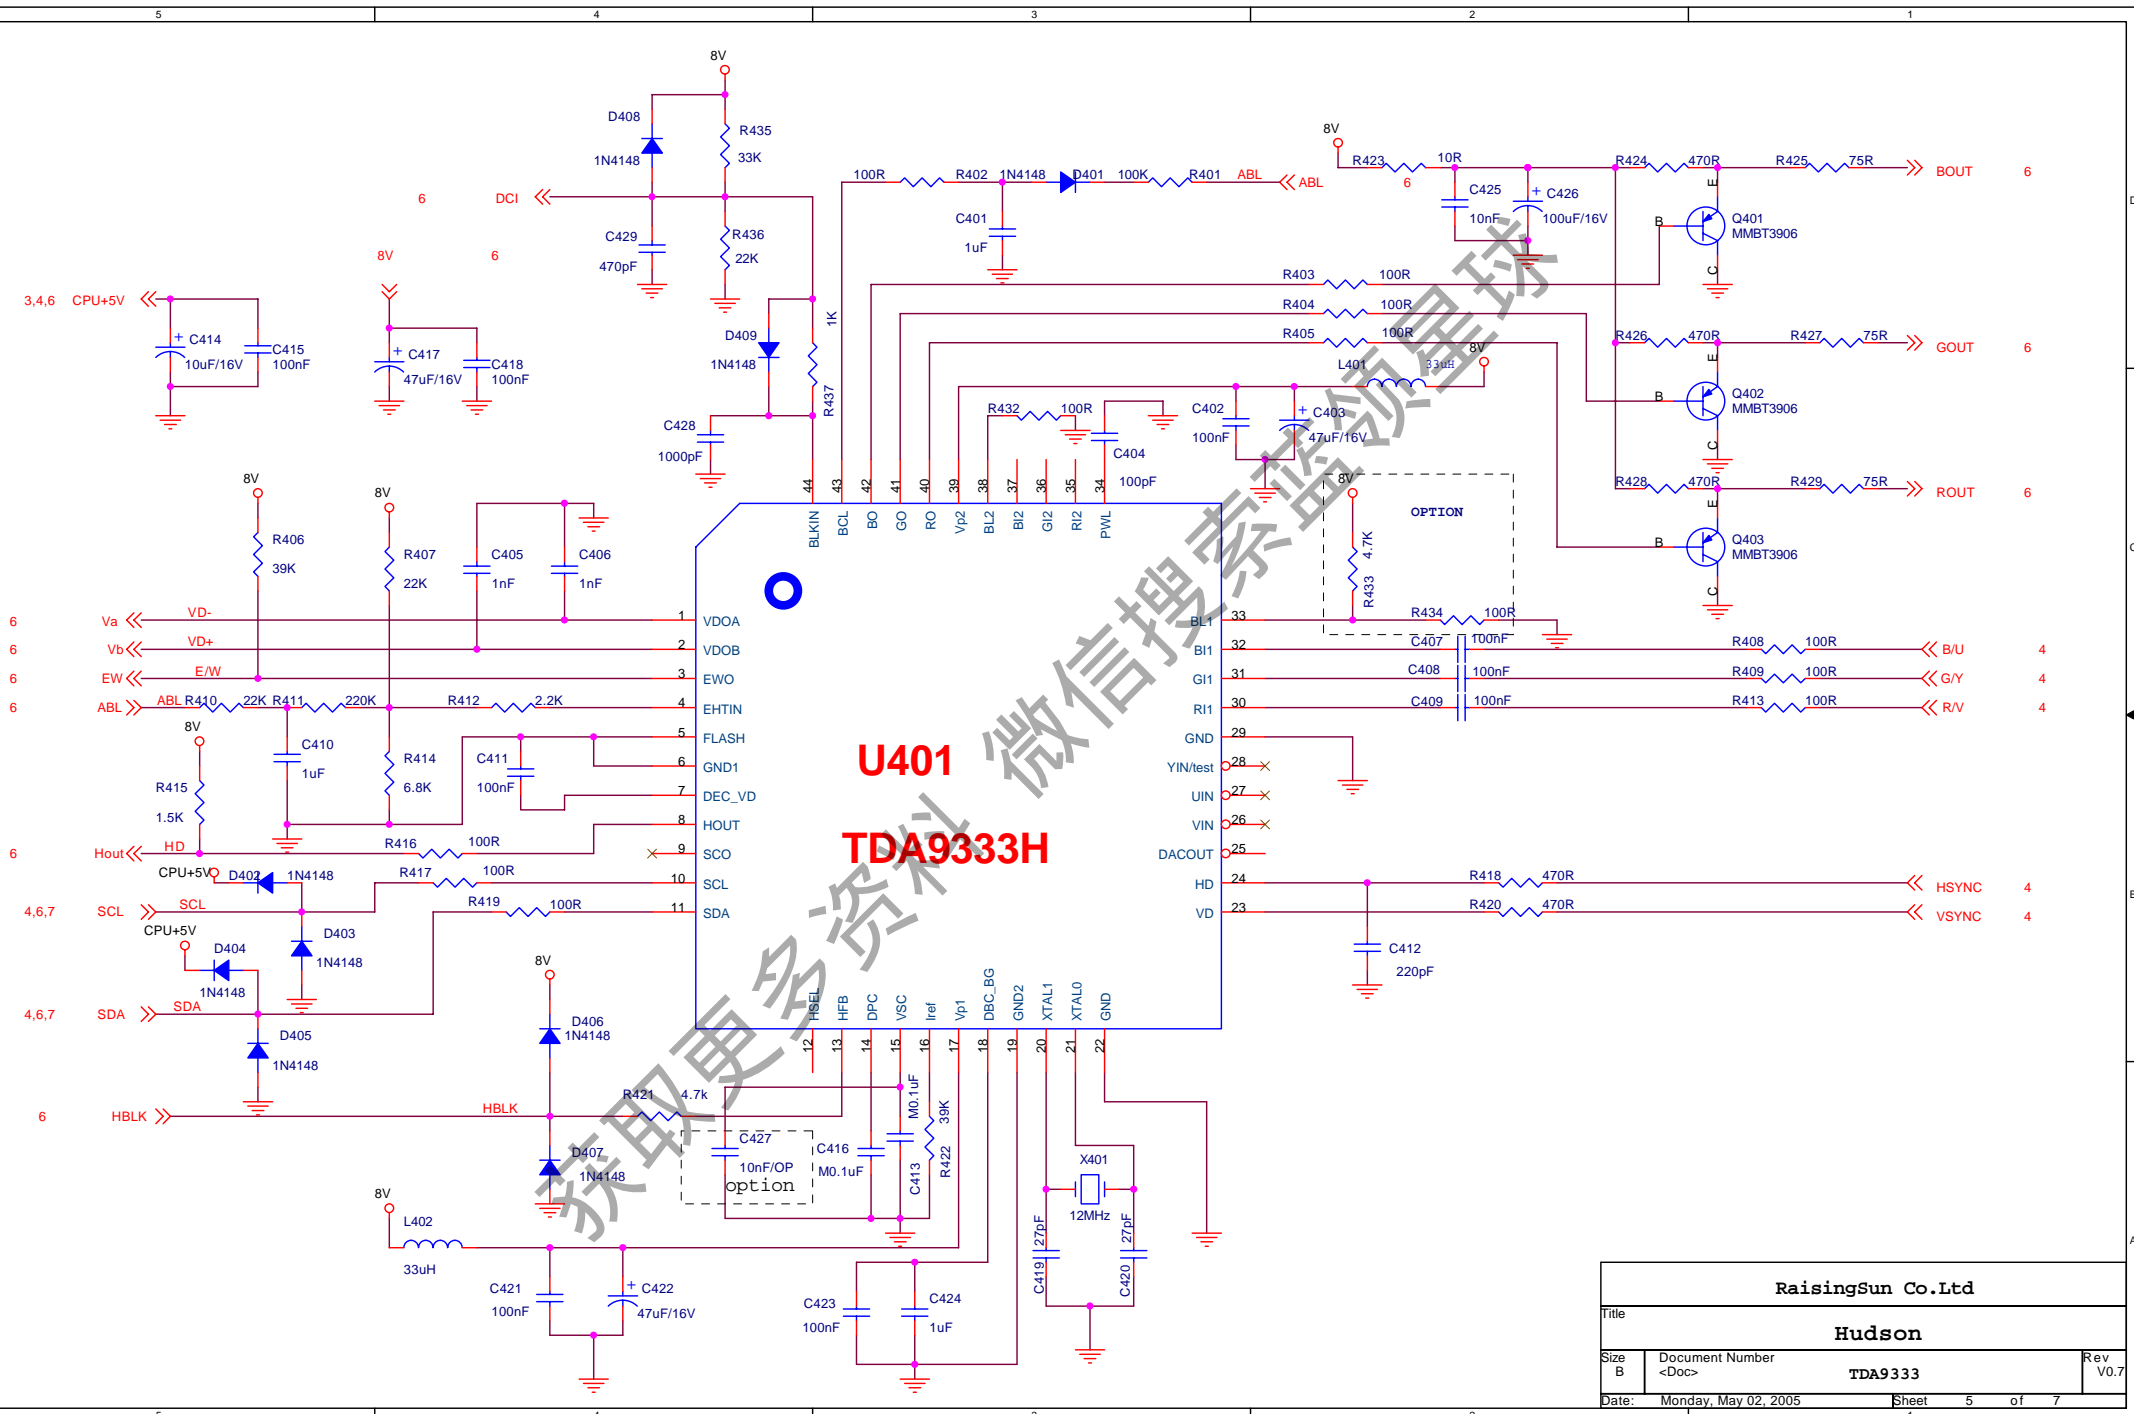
5 4 3 2 1

8V
D408
1N4148
R435
33K
6 DCI
C429
470pF
R436
22K
8V 6
3,4,6 CPU+5V
C414
10uF/16V
C415
100nF
C417
47uF/16V
C418
100nF
D409
1N4148
1K
R437
C428
1000pF
100R R402 1N4148 D401 100K R401 ABL ABL
C401
1uF
8V
R423 10R
6
C425
10nF
C426
100uF/16V
R424 470R R425 75R BOUT 6
Q401
MMBT3906
R403 100R
R404 100R
R405 100R
R426 470R R427 75R GOUT 6
Q402
MMBT3906
L401 33uH 8V
R432 100R
C402
100nF
C403
47uF/16V
C404
100pF
R428 470R R429 75R ROUT 6
Q403
MMBT3906
8V
OPTION
4.7K
R433
R434 100R
C407 100nF
8V R406 39K
8V R407 22K
C405 1nF
C406 1nF
44 43 42 41 40 39 38 37 36 35 34
BLKIN BCL BO GO RO Vp2 BL2 BI2 GI2 RI2 PWL
6 Va VD- 1 VDOA
6 Vb VD+ 2 VDOB
6 EW E/W 3 EWO
6 ABL ABL R410 22K R411 220K R412 2.2K 4 EHTIN
8V C410 1uF
C411 100nF 5 FLASH
R414 6.8K 6 GND1
R415 1.5K 7 DEC_VD
8 HOUT
6 Hout HD R416 100R 9 SCO
CPU+5V D402 1N4148 R417 100R 10 SCL
4,6,7 SCL SCL R419 100R 11 SDA
CPU+5V D403 1N4148
D404 1N4148
4,6,7 SDA SDA
D405 1N4148
U401
TDA9333H
BL1 33
BI1 32 R408 100R B/U 4
GI1 31 C408 100nF R409 100R G/Y 4
RI1 30 C409 100nF R413 100R R/V 4
GND 29
YIN/test 28
UIN 27
VIN 26
DACOUT 25
HD 24 R418 470R HSYNC 4
VD 23 R420 470R VSYNC 4
C412 220pF
HSEL HFB DPC VSC Iref Vp1 DBC_BG GND2 XTAL1 XTAL0 GND
12 13 14 15 16 17 18 19 20 21 22
8V
D406 1N4148
6 HBLK HBLK R421 4.7k
C427 10nF/OP option
D407 1N4148
C416 M0.1uF
M0.1uF C413
39K R422
X401 12MHz
27pF C419
27pF C420
8V L402 33uH
C421 100nF
C422 47uF/16V
C423 100nF
C424 1uF
获取更多资料 微信搜索蓝领星球
RaisingSun Co.Ltd
Title
Hudson
Size B
Document Number <Doc>
TDA9333
Rev V0.7
Date: Monday, May 02, 2005
Sheet 5 of 7